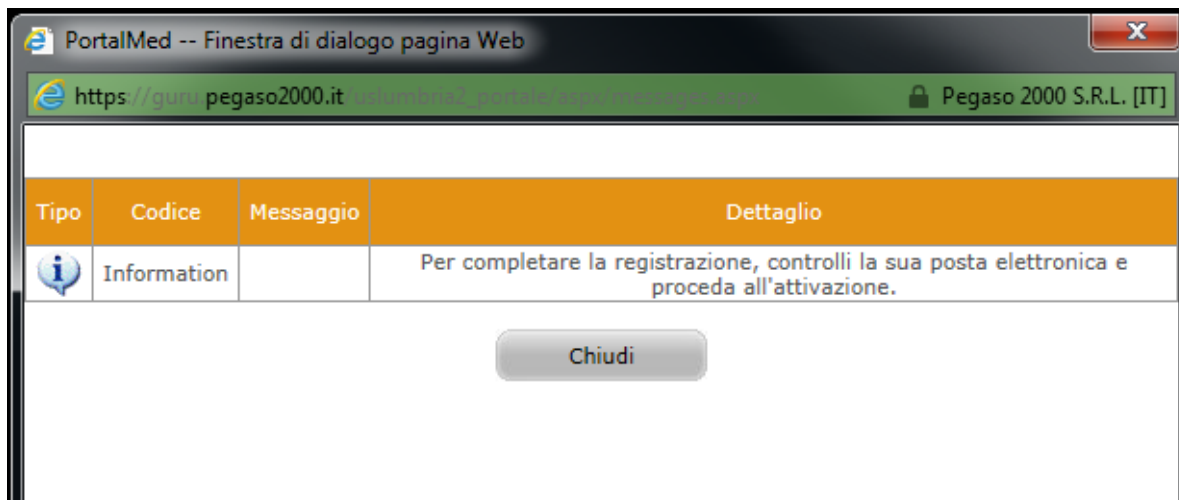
PortalMed -- Finestra di dialogo pagina Web

https://guru.pegaso2000.it/uslumbria2_portale/aspx/message.aspx

Pegaso 2000 S.R.L. [IT]

| Tipo | Codice | Messaggio | Dettaglio |
|---|---|---|---|
| | Information | | Per completare la registrazione, controlli la sua posta elettronica e proceda all'attivazione. |

Chiudi